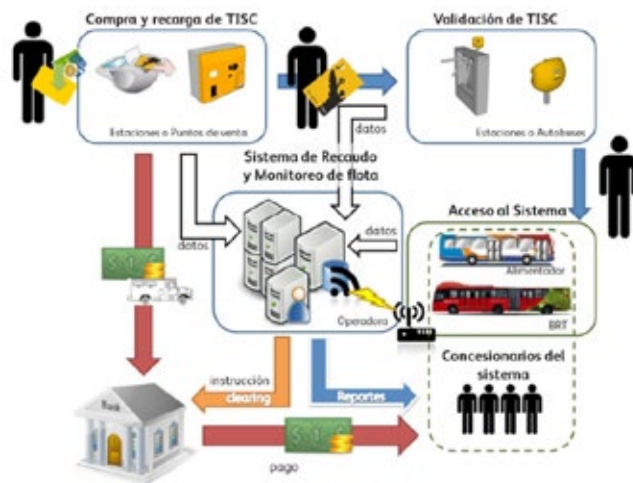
Compra y recarga de TISC

Estaciones o Puntos de venta

Validación de TISC

Estaciones o Autobuses

datos

Sistema de Recaudo y Monitoreo de flota

datos

datos

Operadora

Acceso al Sistema

Alimentador

BRT

Concesionarios del sistema

instrucción clearing

Reportes

Bank

pago